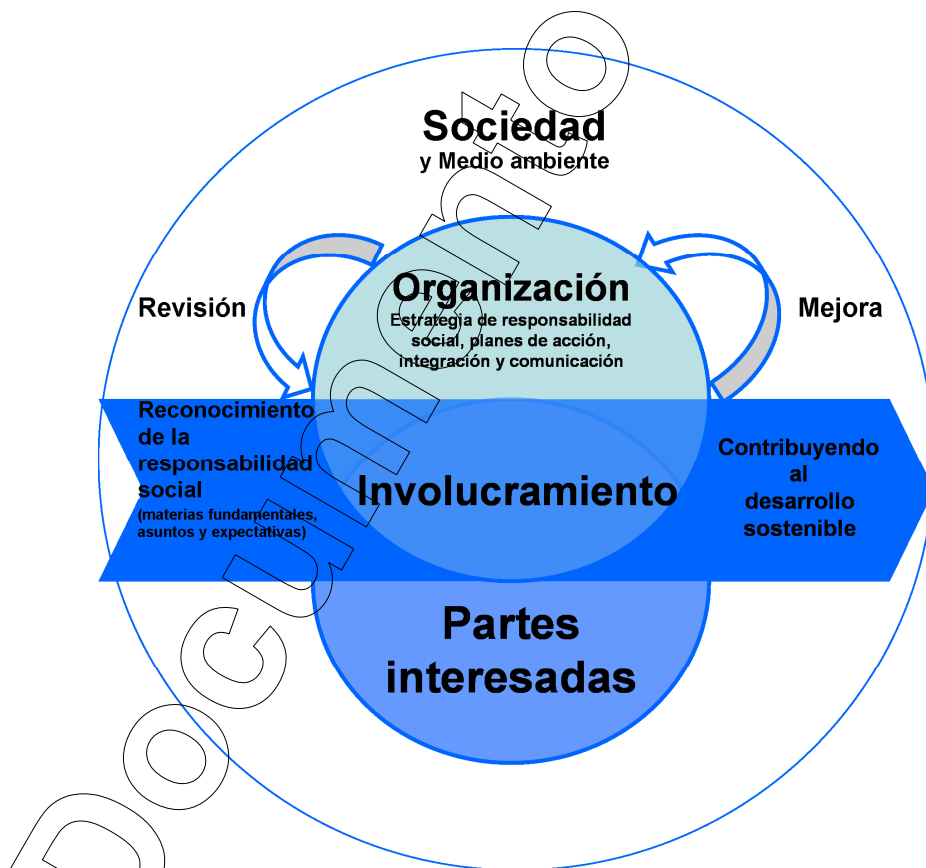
Sociedad
y Medio ambiente

Revisión

Organización
Estrategia de responsabilidad social, planes de acción, integración y comunicación

Mejora

Reconocimiento de la responsabilidad social
(materias fundamentales, asuntos y expectativas)

Involucramiento

Contribuyendo al desarrollo sostenible

Partes interesadas

Documento